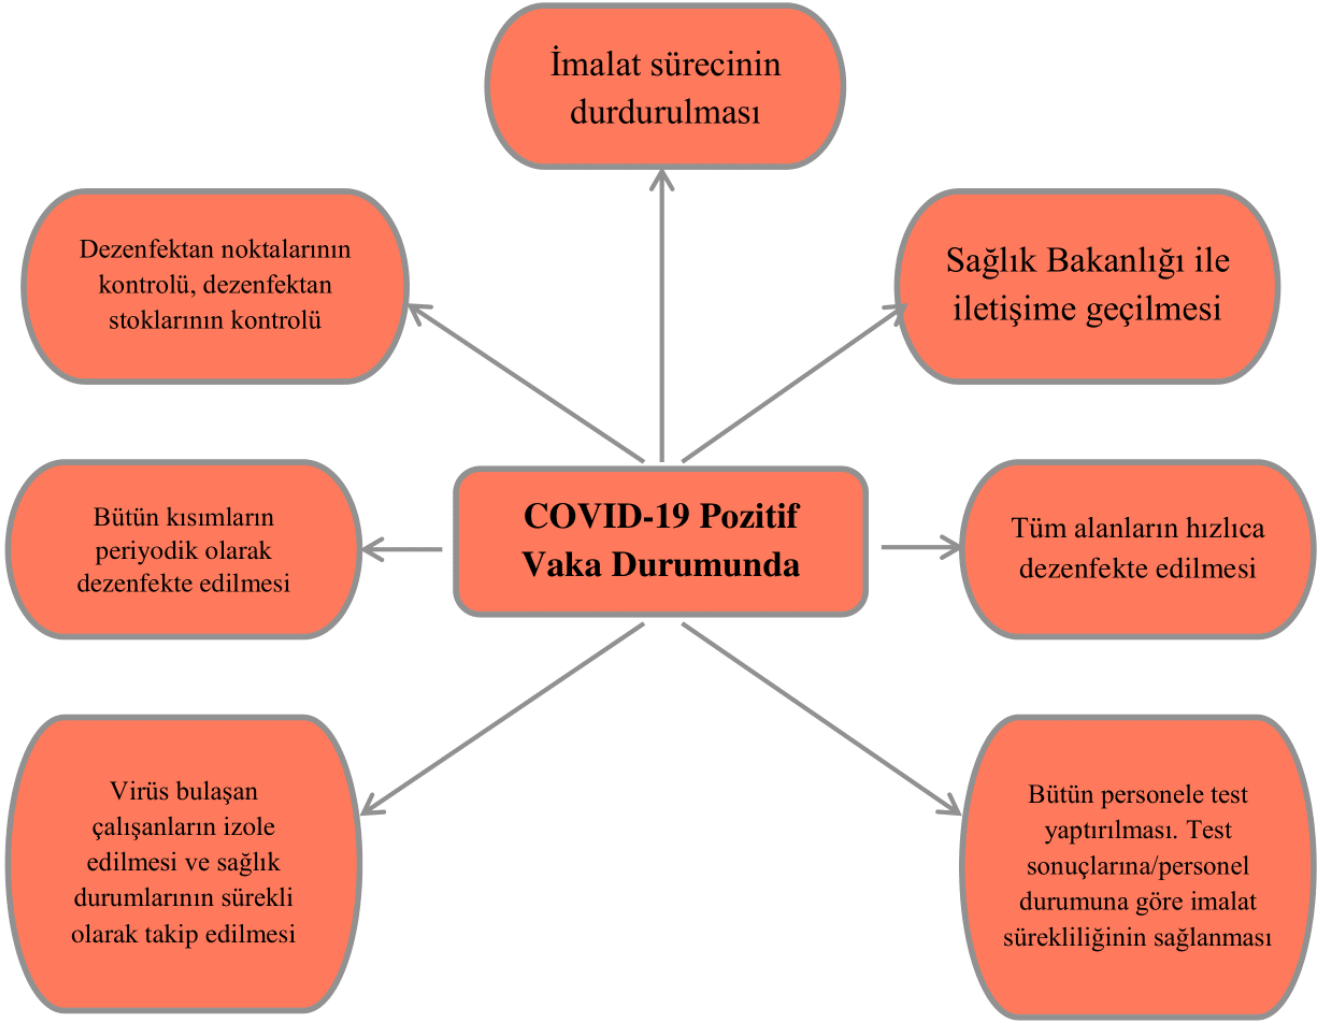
İmalat sürecinin durdurulması

Dezenfektan noktalarının kontrolü, dezenfektan stoklarının kontrolü

Sağlık Bakanlığı ile iletişime geçilmesi

Bütün kısımların periyodik olarak dezenfekte edilmesi

COVID-19 Pozitif Vaka Durumunda

Tüm alanların hızlıca dezenfekte edilmesi

Virüs bulaşan çalışanların izole edilmesi ve sağlık durumlarının sürekli olarak takip edilmesi

Bütün personele test yaptırılması. Test sonuçlarına/personel durumuna göre imalat sürekliliğinin sağlanması